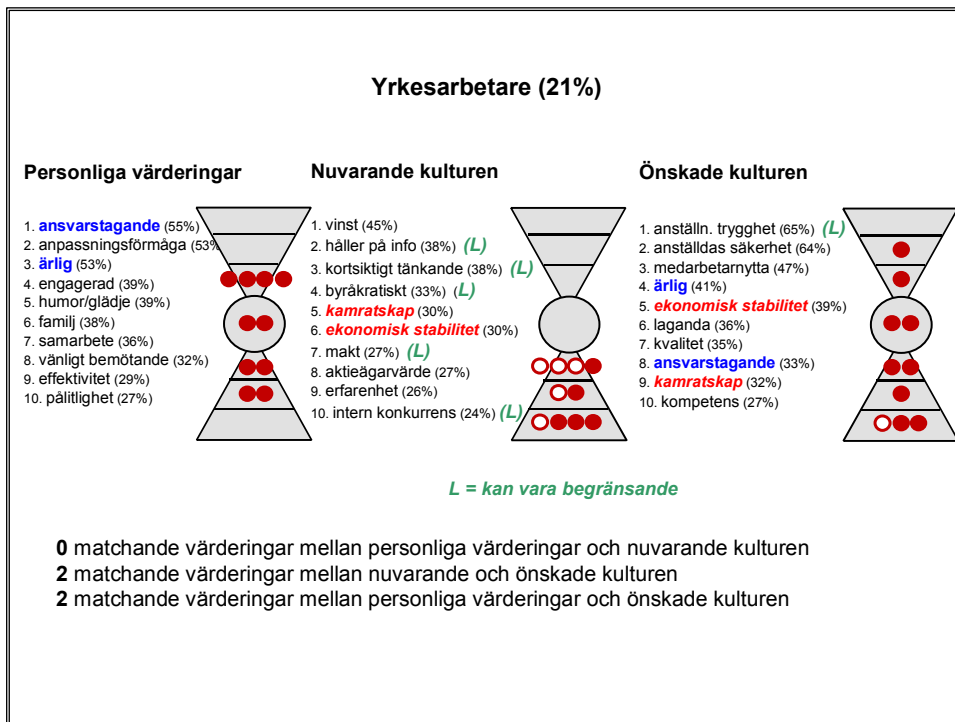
Yrkesarbetare (21%)

Personliga värderingar

1. ansvarstagande (55%)
2. anpassningsförmåga (53%)
3. ärlig (53%)
4. engagerad (39%)
5. humor/glädje (39%)
6. familj (38%)
7. samarbete (36%)
8. vänligt bemötande (32%)
9. effektivitet (29%)
10. pålitlighet (27%)

Nuvarande kulturen

1. vinst (45%)
2. håller på info (38%) (L)
3. kortsiktigt tänkande (38%) (L)
4. byråkratiskt (33%) (L)
5. kamratskap (30%)
6. ekonomisk stabilitet (30%)
7. makt (27%) (L)
8. aktieägarvärde (27%)
9. erfarenhet (26%)
10. intern konkurrens (24%) (L)

Önskade kulturen

1. anställn. trygghet (65%) (L)
2. anställdas säkerhet (64%)
3. medarbetarnytta (47%)
4. ärlig (41%)
5. ekonomisk stabilitet (39%)
6. laganda (36%)
7. kvalitet (35%)
8. ansvarstagande (33%)
9. kamratskap (32%)
10. kompetens (27%)

L = kan vara begränsande

0 matchande värderingar mellan personliga värderingar och nuvarande kulturen
2 matchande värderingar mellan nuvarande och önskade kulturen
2 matchande värderingar mellan personliga värderingar och önskade kulturen